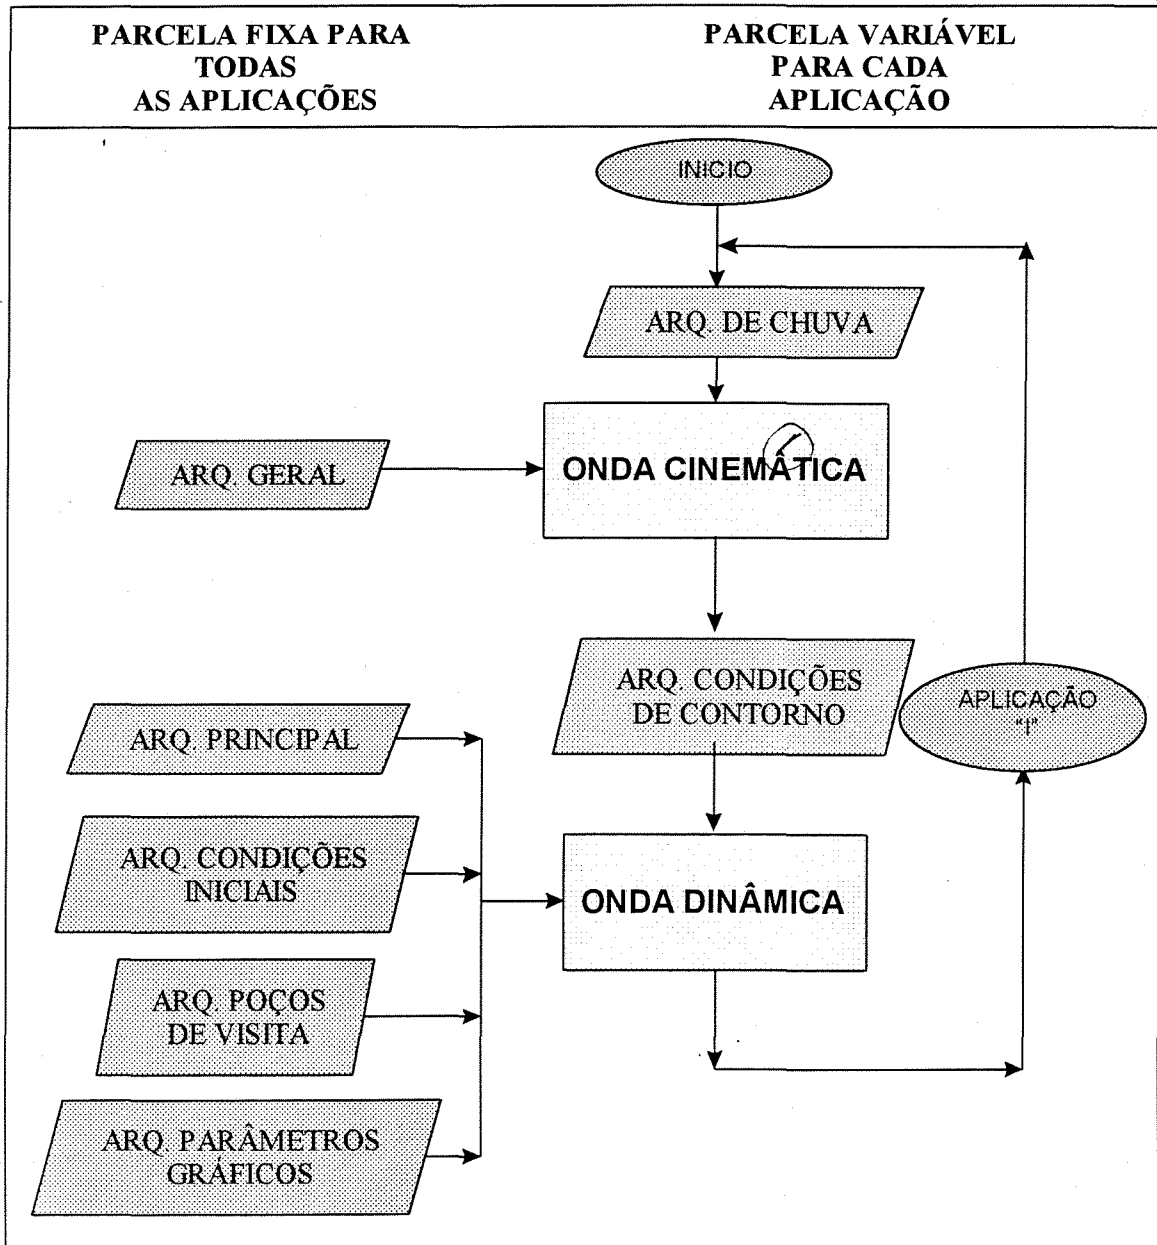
| PARCELA FIXA PARA TODAS AS APLICAÇÕES | PARCELA VARIÁVEL PARA CADA APLICAÇÃO |
|---|---|

INICIO

ARQ. DE CHUVA

ARQ. GERAL

ONDA CINEMÁTICA

ARQ. CONDIÇÕES DE CONTORNO

APLICAÇÃO "I"

ARQ. PRINCIPAL

ARQ. CONDIÇÕES INICIAIS

ONDA DINÂMICA

ARQ. POÇOS DE VISITA

ARQ. PARÂMETROS GRÁFICOS